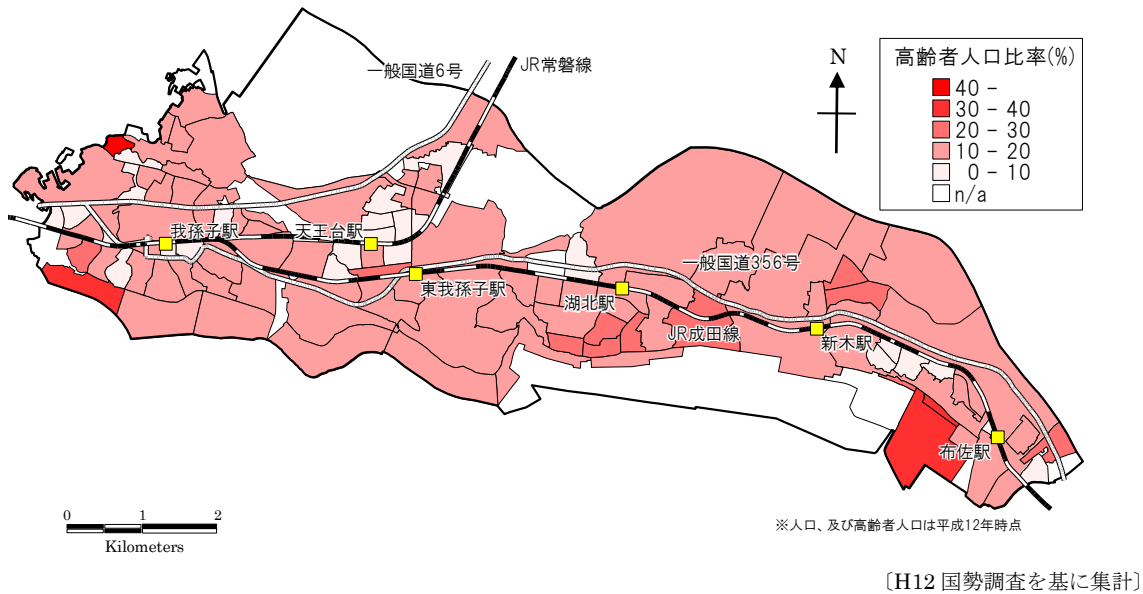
一般国道6号
JR常磐線
N
高齢者人口比率(%)
40 -
30 - 40
20 - 30
10 - 20
0 - 10
n/a
我孫子駅
天王台駅
東我孫子駅
一般国道356号
湖北駅
JR成田線
新木駅
布佐駅
0 1 2
Kilometers
※人口、及び高齢者人口は平成12年時点
〔H12 国勢調査を基に集計〕